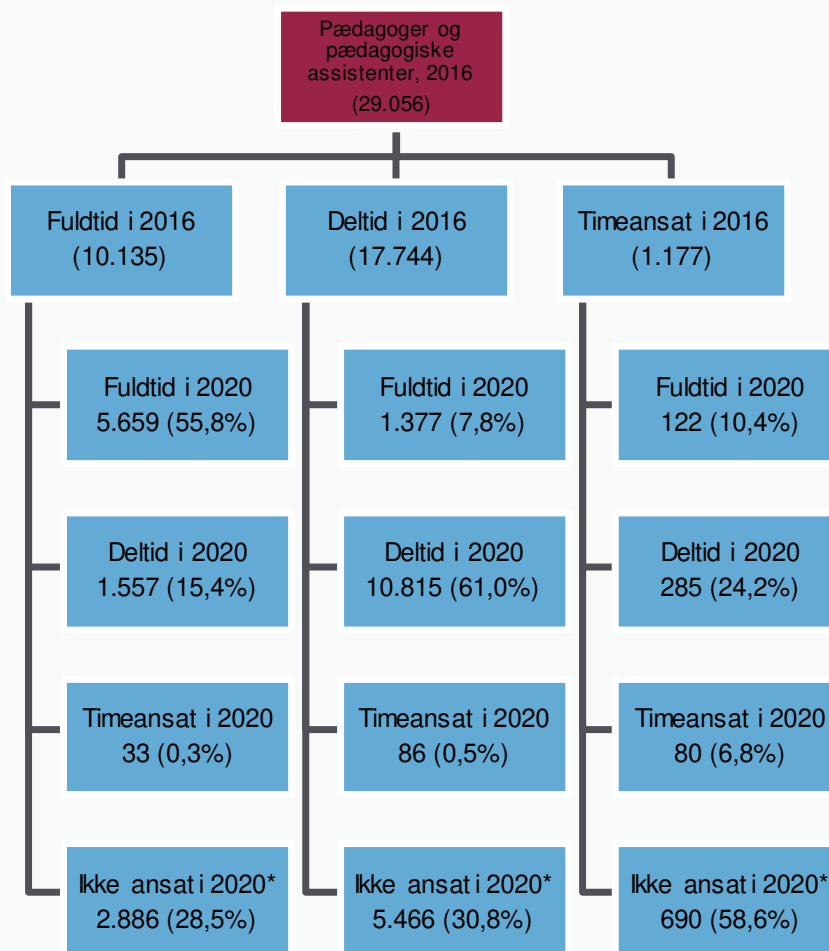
Pædagoger og pædagogiske assistenter, 2016
(29.056)

Fuldtid i 2016
(10.135)

Fuldtid i 2020
5.659 (55,8%)

Deltid i 2020
1.557 (15,4%)

Timeansat i 2020
33 (0,3%)

Ikke ansat i 2020*
2.886 (28,5%)

Deltid i 2016
(17.744)

Fuldtid i 2020
1.377 (7,8%)

Deltid i 2020
10.815 (61,0%)

Timeansat i 2020
86 (0,5%)

Ikke ansat i 2020*
5.466 (30,8%)

Timeansat i 2016
(1.177)

Fuldtid i 2020
122 (10,4%)

Deltid i 2020
285 (24,2%)

Timeansat i 2020
80 (6,8%)

Ikke ansat i 2020*
690 (58,6%)